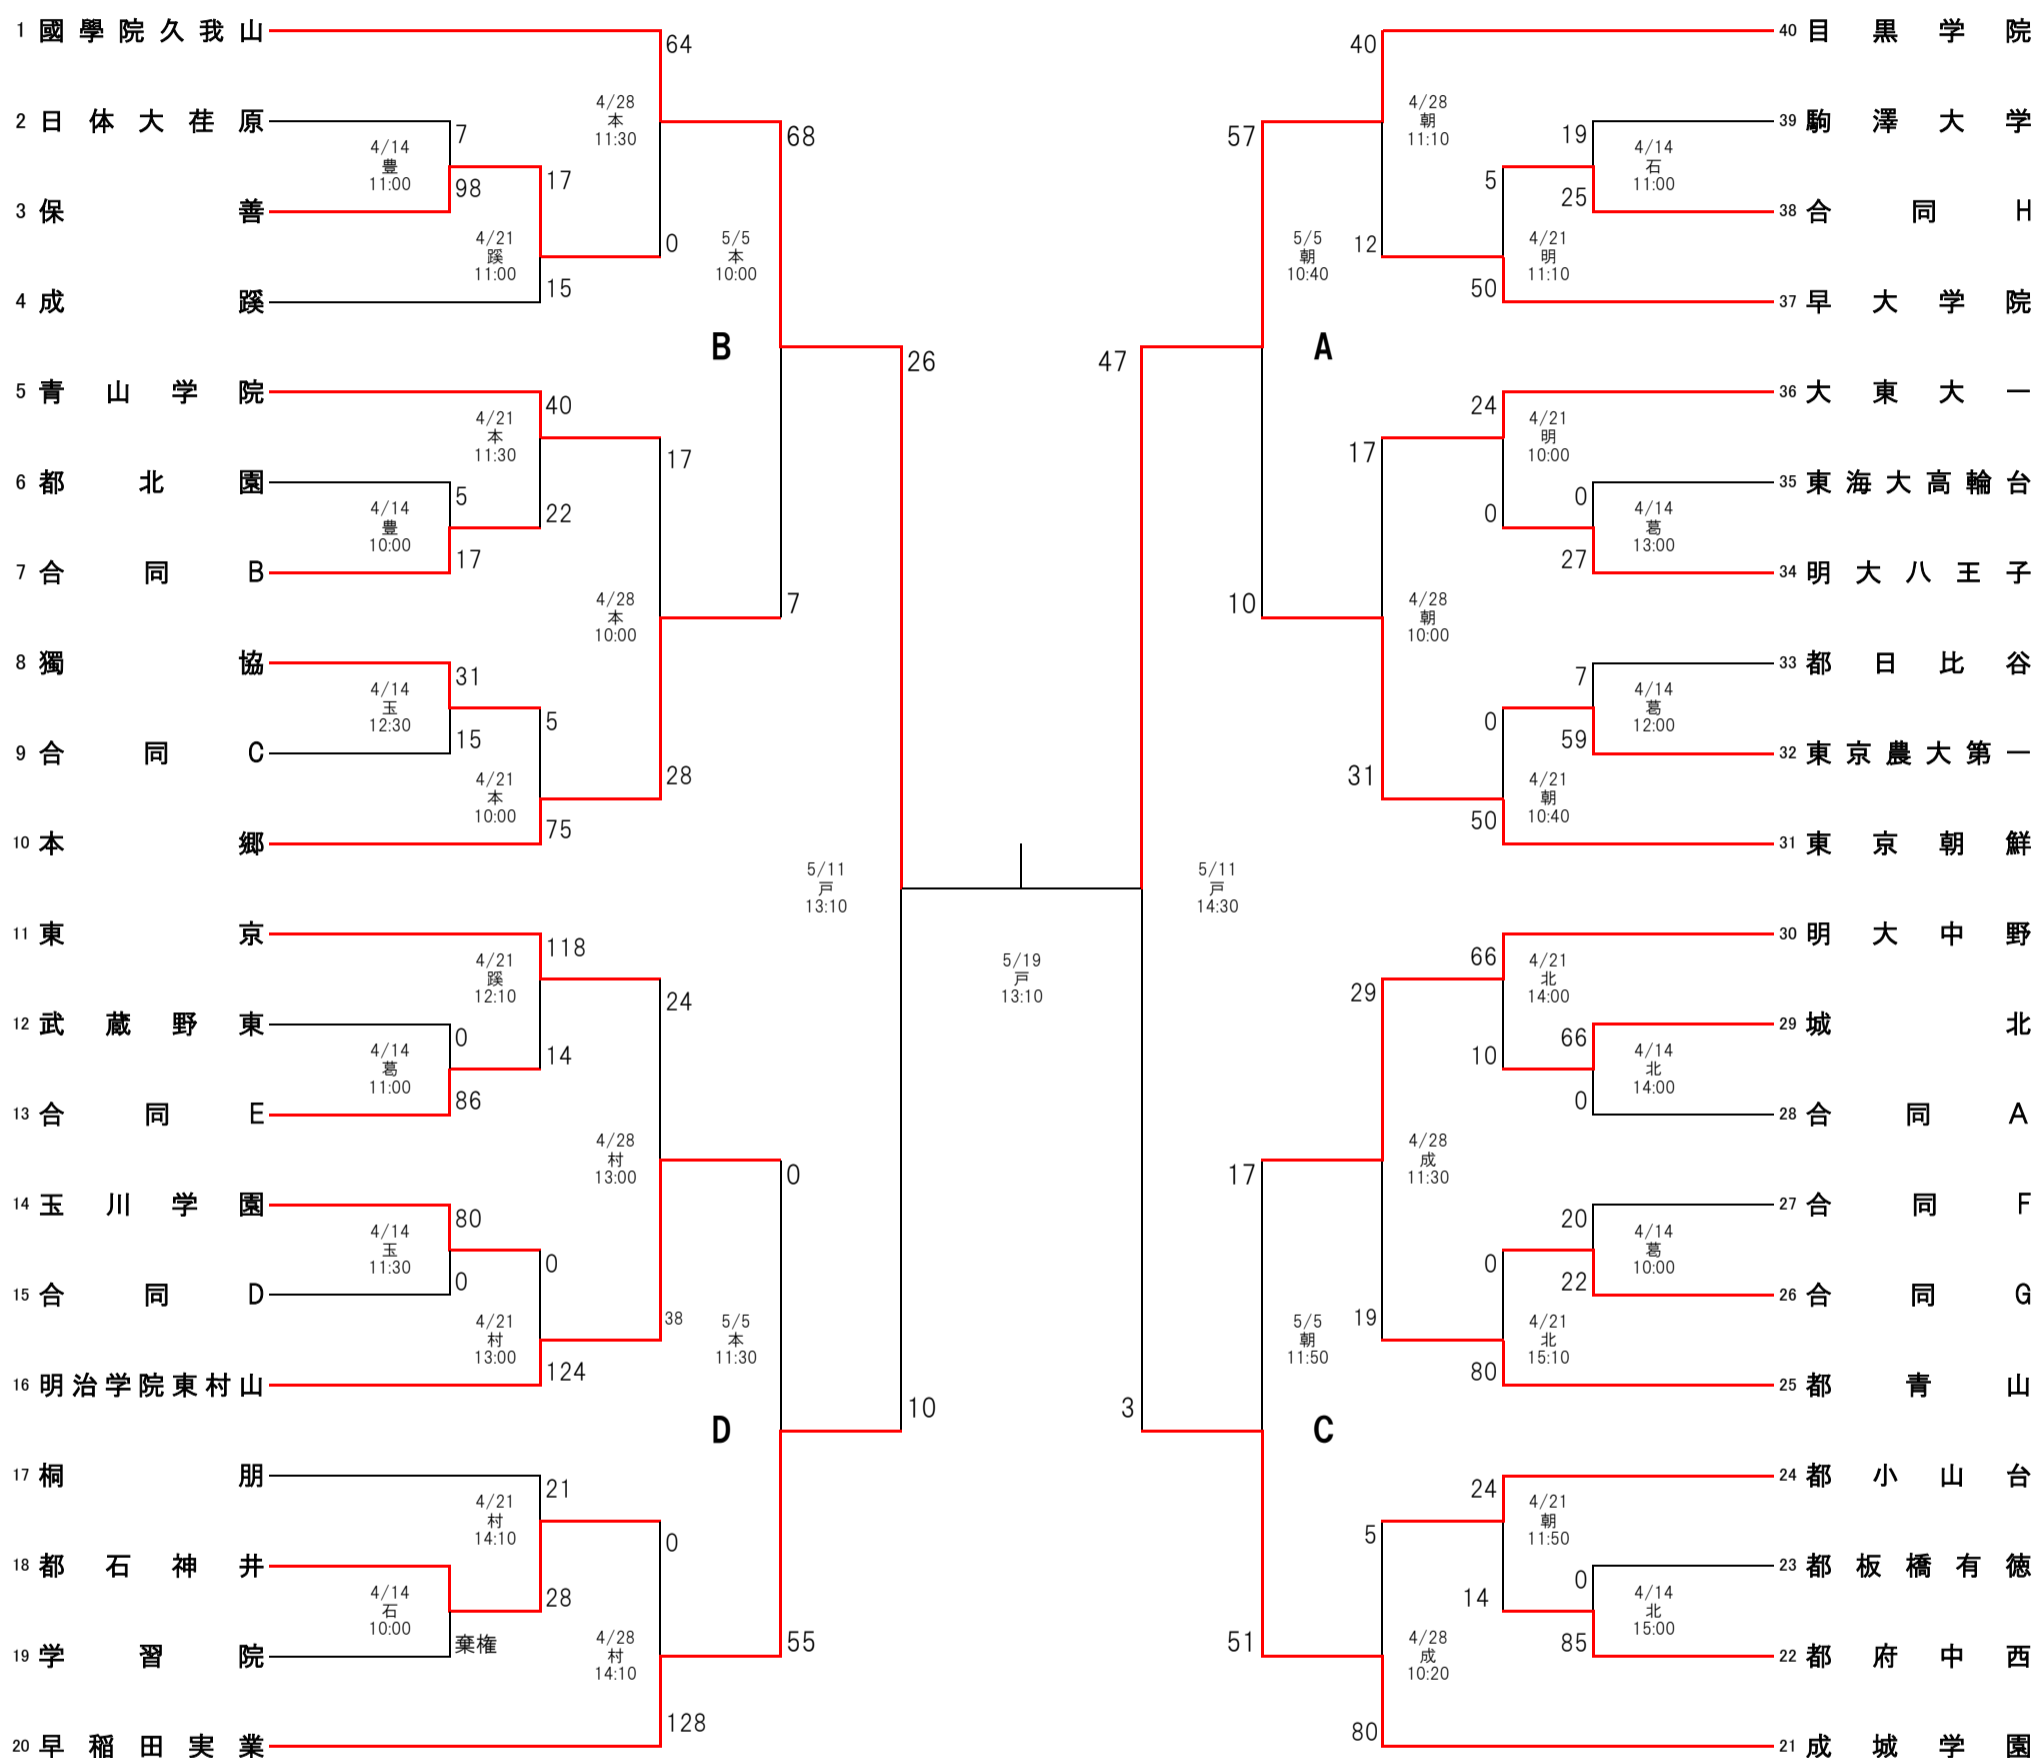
1 國學院久我山
2 日体大荏原
3 保善
4 成蹊
5 青山学院
6 都北園
7 合同B
8 獨協
9 合同C
10 本郷
11 東京
12 武蔵野東
13 合同E
14 玉川学園
15 合同D
16 明治学院東村山
17 桐朋
18 都石神井
19 学習院
20 早稲田実業

64
4/28 本 11:30
68
7
4/14 豊 11:00
98
17
4/21 蹊 11:00
0
15
5/5 本 10:00
B
26
40
4/21 本 11:30
17
5
4/14 豊 10:00
22
17
4/28 本 10:00
7
31
4/14 玉 12:30
5
15
4/21 本 10:00
28
75
5/11 戸 13:10
118
4/21 蹊 12:10
24
0
4/14 葛 11:00
14
86
4/28 村 13:00
0
80
4/14 玉 11:30
0
0
4/21 村 13:00
38
5/5 本 11:30
124
D
10
21
4/21 村 14:10
0
28
4/14 石 10:00
棄権
4/28 村 14:10
55
128

5/19 戸 13:10

40 目黒学院
39 駒澤大学
38 合同H
37 早大学院
36 大東大一
35 東海大高輪台
34 明大八王子
33 都日比谷
32 東京農大第一
31 東京朝鮮
30 明大中野
29 城北
28 合同A
27 合同F
26 合同G
25 都青山
24 都小山台
23 都板橋有徳
22 都府中西
21 成城学園

40
4/28 朝 11:10
57
19
4/14 石 11:00
5
25
12
4/21 明 11:10
50
5/5 朝 10:40
47
A
24
4/21 明 10:00
17
0
4/14 葛 13:00
0
27
10
4/28 朝 10:00
7
4/14 葛 12:00
0
59
31
4/21 朝 10:40
50
5/11 戸 14:30
66
4/21 北 14:00
29
66
4/14 北 14:00
10
0
4/28 成 11:30
17
20
4/14 葛 10:00
0
22
19
4/21 北 15:10
5/5 朝 11:50
80
3
C
24
4/21 朝 11:50
5
0
4/14 北 15:00
14
85
51
4/28 成 10:20
80